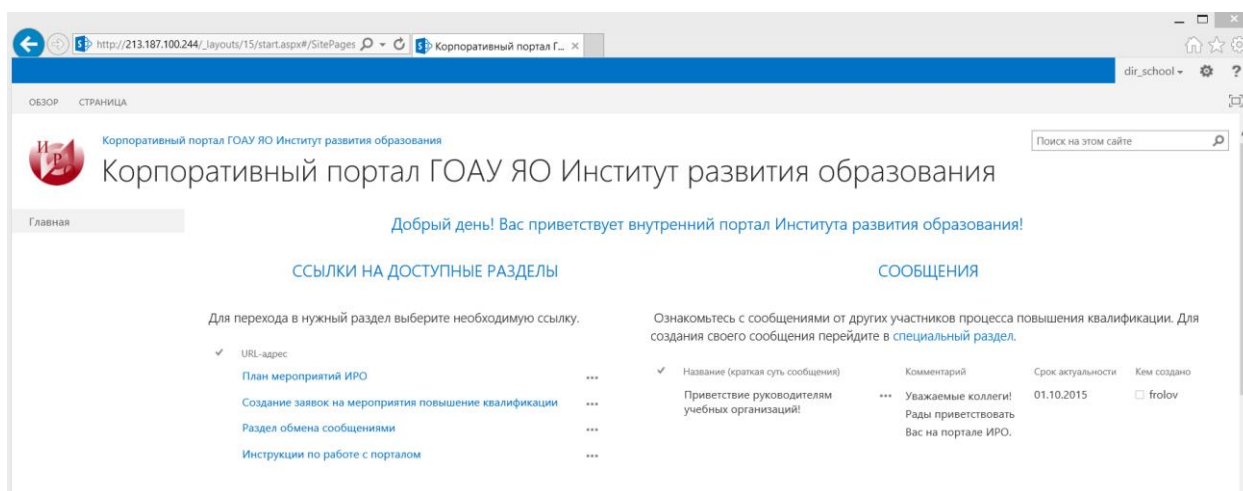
http://213.187.100.244/_layouts/15/start.aspx#/SitePages
Корпоративный портал Г... ×

dir_school ▾ ?

ОБЗОР СТРАНИЦА

ИРО

Корпоративный портал ГОАУ ЯО Институт развития образования

Корпоративный портал ГОАУ ЯО Институт развития образования

Поиск на этом сайте

Главная

Добрый день! Вас приветствует внутренний портал Института развития образования!

ССЫЛКИ НА ДОСТУПНЫЕ РАЗДЕЛЫ

Для перехода в нужный раздел выберите необходимую ссылку.

✓ URL-адрес

План мероприятий ИРО ...

Создание заявок на мероприятия повышение квалификации ...

Раздел обмена сообщениями ...

Инструкции по работе с порталом ...

СООБЩЕНИЯ

Ознакомьтесь с сообщениями от других участников процесса повышения квалификации. Для создания своего сообщения перейдите в специальный раздел.

| ✓ | Название (краткая суть сообщения) | | Комментарий | Срок актуальности | Кем создано |
|---|---|---|---|---|---|
| | Приветствие руководителям учебных организаций! | ... | Уважаемые коллеги! Рады приветствовать Вас на портале ИРО. | 01.10.2015 | frolov |